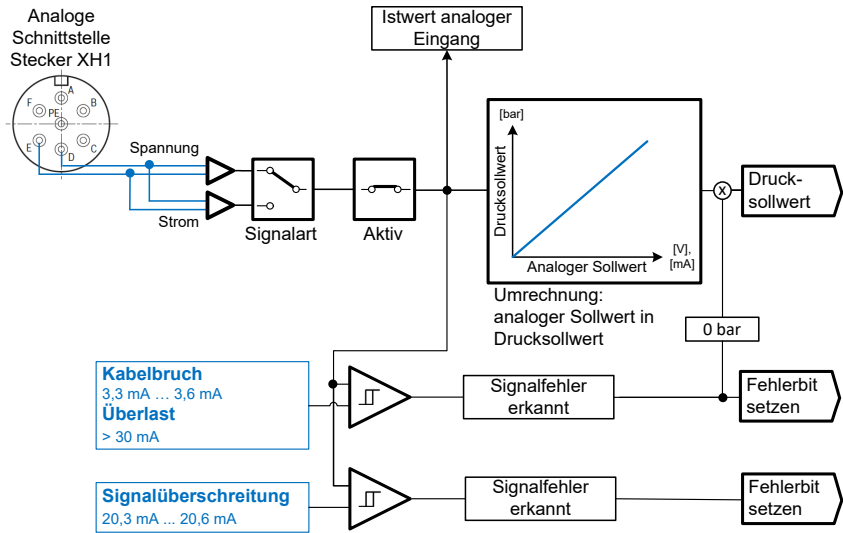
Analoge Schnittstelle Stecker XH1

A
B
C
D
E
F
PE

Spannung
Strom

Signalart

Aktiv

Istwert analoger Eingang

[bar]
Drucksollwert
Analoger Sollwert
[V], [mA]

Umrechnung: analoger Sollwert in Drucksollwert

x

Drucksollwert

0 bar

**Kabelbruch**
3,3 mA … 3,6 mA
**Überlast**
> 30 mA

Signalfehler erkannt

Fehlerbit setzen

**Signalüberschreitung**
20,3 mA ... 20,6 mA

Signalfehler erkannt

Fehlerbit setzen